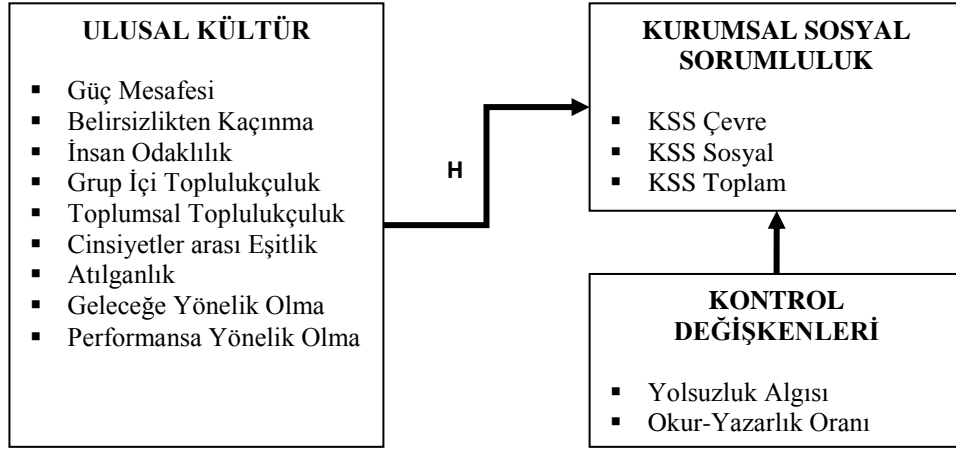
ULUSAL KÜLTÜR

- Güç Mesafesi
- Belirsizlikten Kaçınma
- İnsan Odaklılık
- Grup İçi Toplulukçuluk
- Toplumsal Toplulukçuluk
- Cinsiyetler arası Eşitlik
- Atılganlık
- Geleceğe Yönelik Olma
- Performansa Yönelik Olma

H

KURUMSAL SOSYAL SORUMLULUK

- KSS Çevre
- KSS Sosyal
- KSS Toplam

KONTROL DEĞİŞKENLERİ

- Yolsuzluk Algısı
- Okur-Yazarlık Oranı